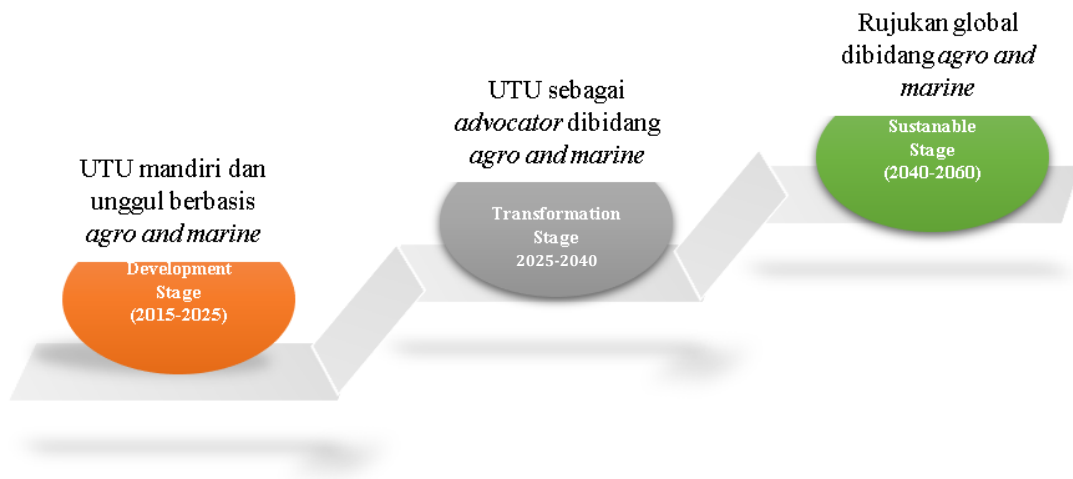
UTU mandiri dan unggul berbasis *agro and marine*

Development Stage (2015-2025)

UTU sebagai *advocator* dibidang *agro and marine*

Transformation Stage 2025-2040

Rujukan global dibidang *agro and marine*

Sustanable Stage (2040-2060)